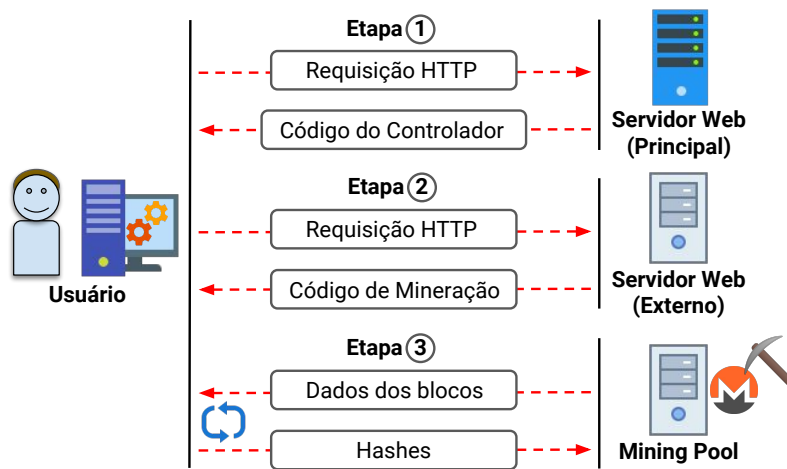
Etapa 1

Requisição HTTP

Código do Controlador

Servidor Web (Principal)

Usuário

Etapa 2

Requisição HTTP

Código de Mineração

Servidor Web (Externo)

Etapa 3

Dados dos blocos

Hashes

Mining Pool